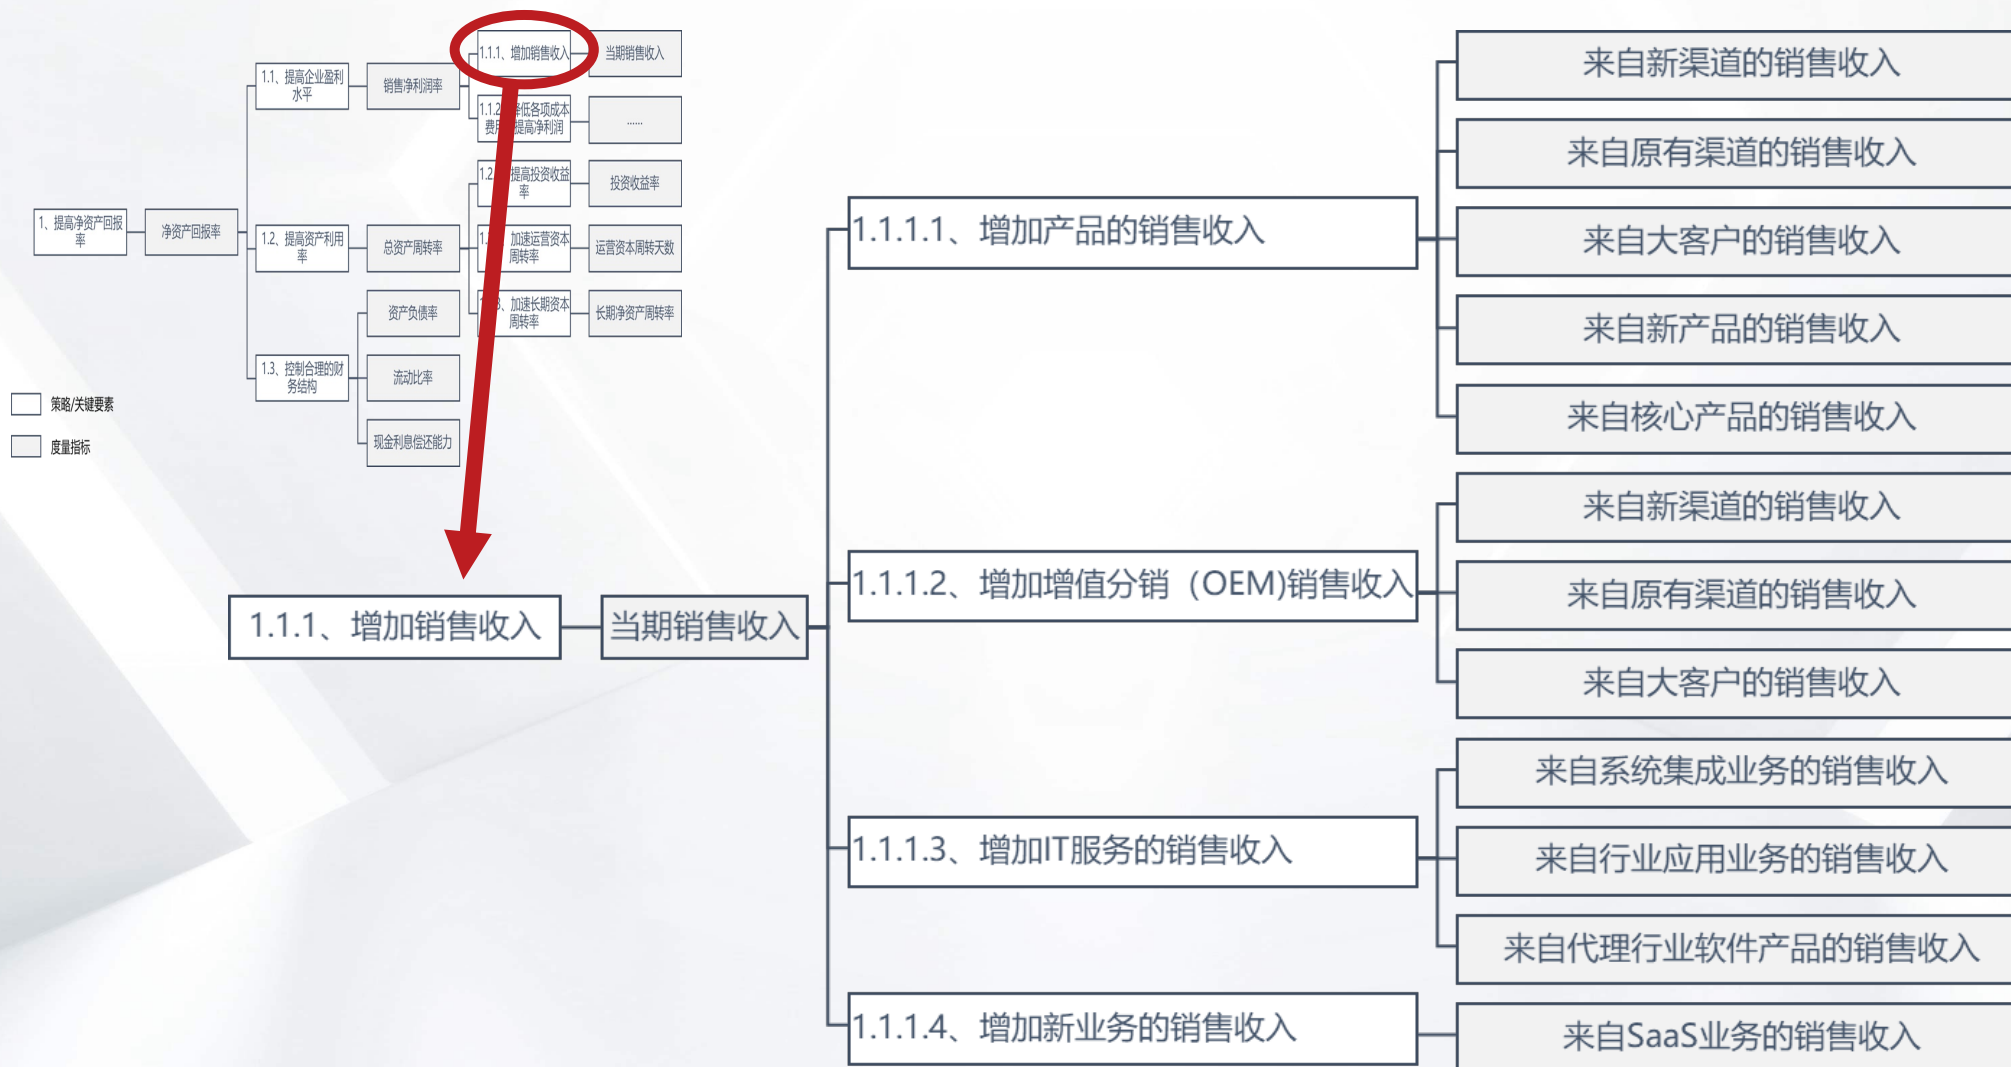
1、提高净资产回报率

净资产回报率

1.1、提高企业盈利水平

销售净利润率

1.1.1、增加销售收入

当期销售收入

1.1.2、降低各项成本费用提高净利润

……

1.2、提高资产利用率

总资产周转率

1.2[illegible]提高投资收益率

投资收益率

1.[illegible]加速运营资本周转率

运营资本周转天数

1.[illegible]3、加速长期资本周转率

长期净资产周转率

1.3、控制合理的财务结构

资产负债率

流动比率

现金利息偿还能力

策略/关键要素

度量指标

1.1.1、增加销售收入

当期销售收入

1.1.1.1、增加产品的销售收入

来自新渠道的销售收入

来自原有渠道的销售收入

来自大客户的销售收入

来自新产品的销售收入

来自核心产品的销售收入

1.1.1.2、增加增值分销（OEM)销售收入

来自新渠道的销售收入

来自原有渠道的销售收入

来自大客户的销售收入

1.1.1.3、增加IT服务的销售收入

来自系统集成业务的销售收入

来自行业应用业务的销售收入

来自代理行业软件产品的销售收入

1.1.1.4、增加新业务的销售收入

来自SaaS业务的销售收入